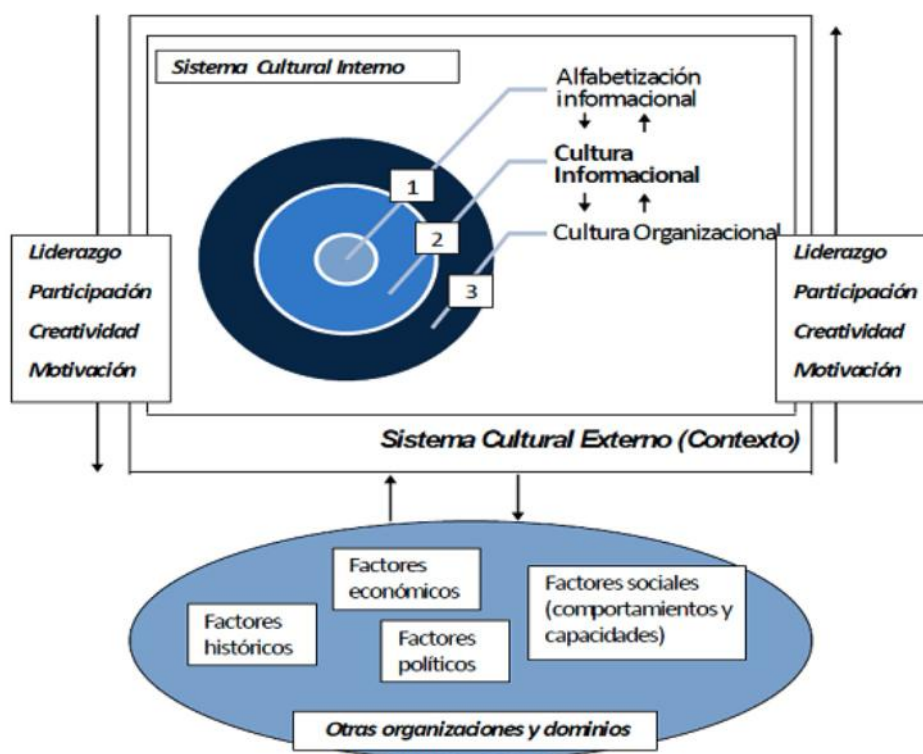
Sistema Cultural Interno

Alfabetización informacional

Cultura Informacional

Cultura Organizacional

1

2

3

Liderazgo
Participación
Creatividad
Motivación

Liderazgo
Participación
Creatividad
Motivación

Sistema Cultural Externo (Contexto)

Factores económicos

Factores sociales (comportamientos y capacidades)

Factores históricos

Factores políticos

Otras organizaciones y dominios